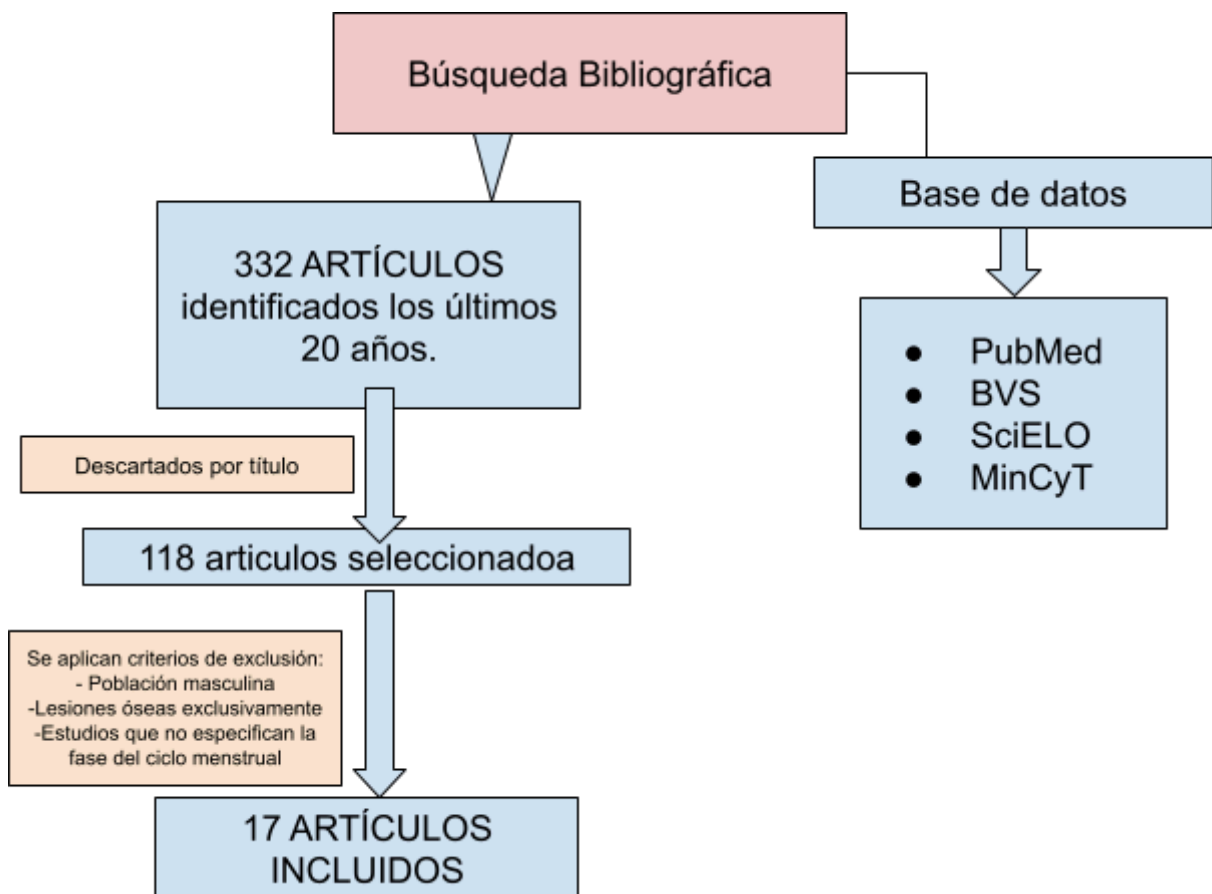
Búsqueda Bibliográfica

Base de datos

- PubMed
- BVS
- SciELO
- MinCyT

332 ARTÍCULOS identificados los últimos 20 años.

Descartados por título

118 articulos seleccionadoa

Se aplican criterios de exclusión:
- Población masculina
-Lesiones óseas exclusivamente
-Estudios que no especifican la fase del ciclo menstrual

17 ARTÍCULOS INCLUIDOS